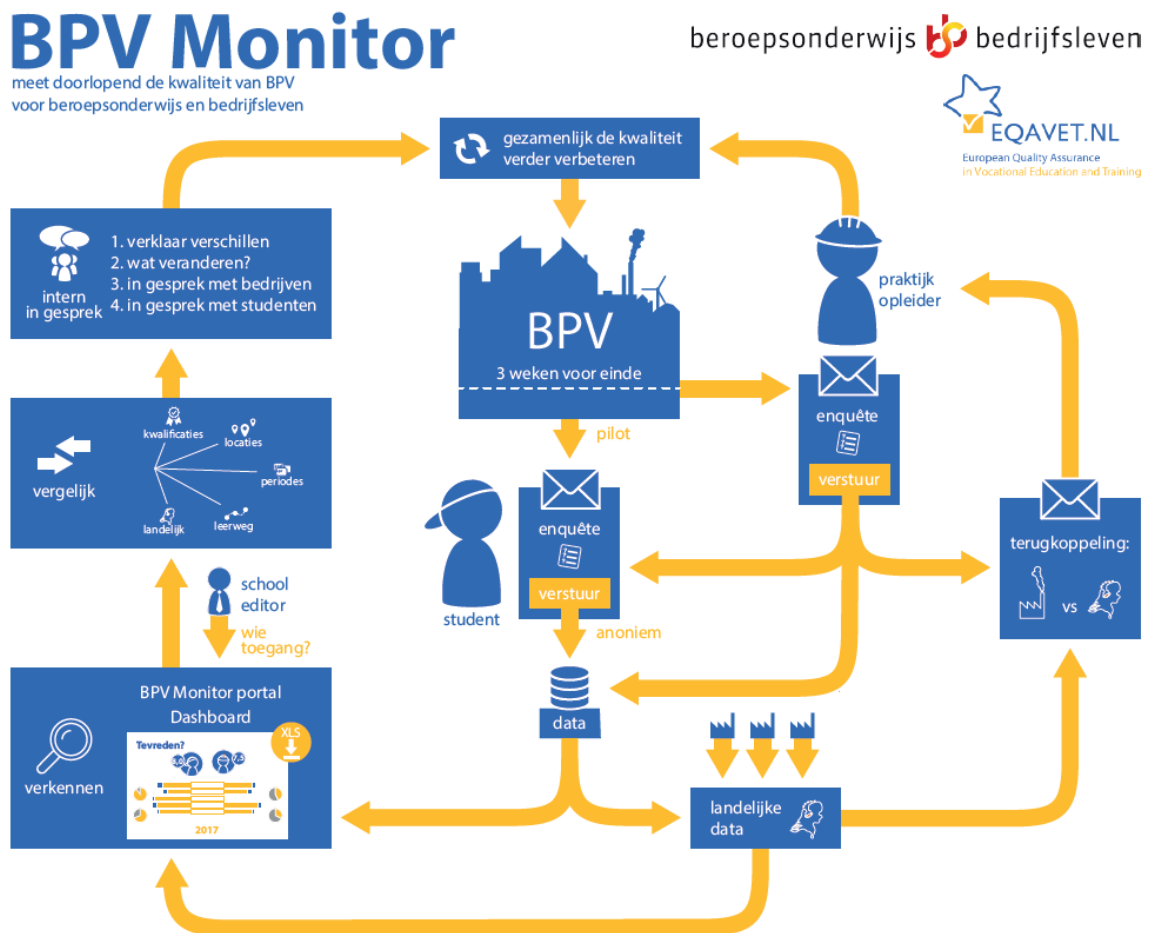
BPV Monitor
meet doorlopend de kwaliteit van BPV voor beroepsonderwijs en bedrijfsleven

beroepsonderwijs bedrijfsleven

EQAVET.NL
European Quality Assurance in Vocational Education and Training

gezamenlijk de kwaliteit verder verbeteren

intern in gesprek
1. verklaar verschillen
2. wat veranderen?
3. in gesprek met bedrijven
4. in gesprek met studenten

BPV
3 weken voor einde

praktijk opleider

enquête
verstuur

pilot

vergelijk
kwalificaties
locaties
periodes
landelijk
leerweg

student

enquête
verstuur

anoniem

terugkoppeling:
vs

school editor
wie toegang?

data

BPV Monitor portal
Dashboard
XLS
Tevreden?
2017

verkennen

landelijke data